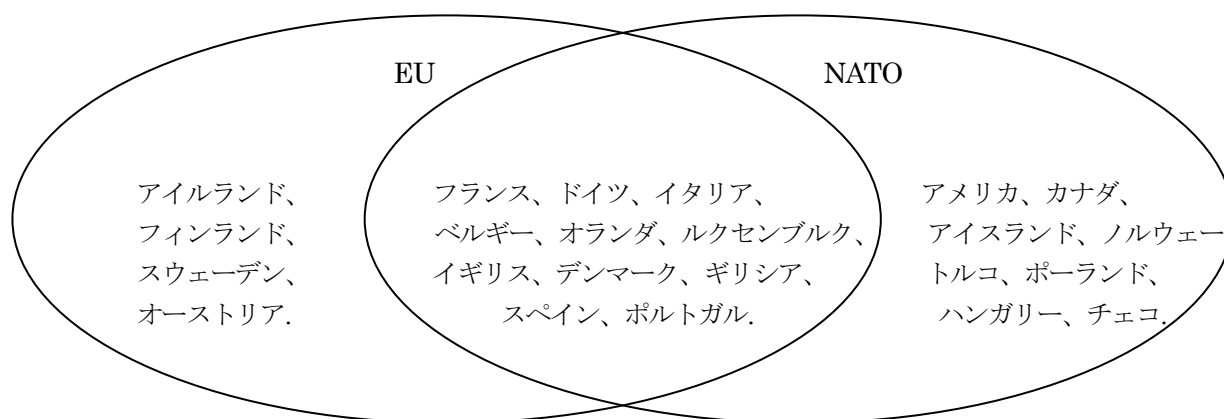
EU

NATO

アイルランド、
フィンランド、
スウェーデン、
オーストリア.

フランス、ドイツ、イタリア、
ベルギー、オランダ、ルクセンブルク、
イギリス、デンマーク、ギリシア、
スペイン、ポルトガル.

アメリカ、カナダ、
アイスランド、ノルウェー
トルコ、ポーランド、
ハンガリー、チェコ.